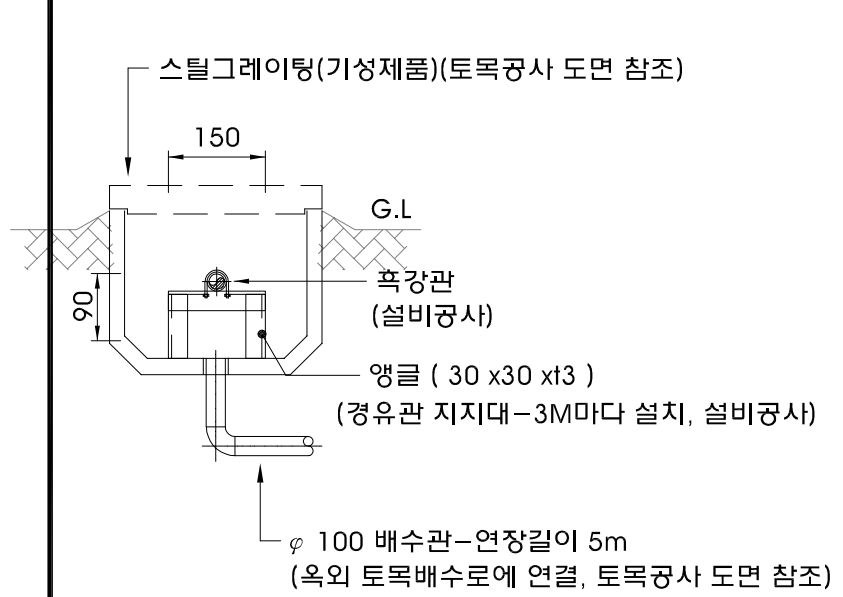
스틸그레이팅(기성제품)(토목공사 도면 참조)

150

G.L

90

흑강관
(설비공사)

앵글 ( 30 x30 xt3 )
(경유관 지지대-3M마다 설치, 설비공사)

$\varphi$ 100 배수관-연장길이 5m
(옥외 토목배수로에 연결, 토목공사 도면 참조)